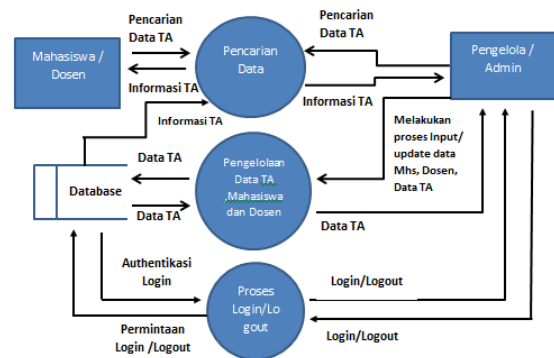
Pencarian Data TA

Pencarian Data TA

Mahasiswa / Dosen

Pencarian Data

Pengelola / Admin

Informasi TA

Informasi TA

Informasi TA

Melakukan proses Input/ update data Mhs, Dosen, Data TA

Data TA

Pengelolaan Data TA ,Mahasiswa dan Dosen

Database

Data TA

Data TA

Authentikasi Login

Proses Login/Lo gout

Login/Logout

Permintaan Login /Logout

Login/Logout